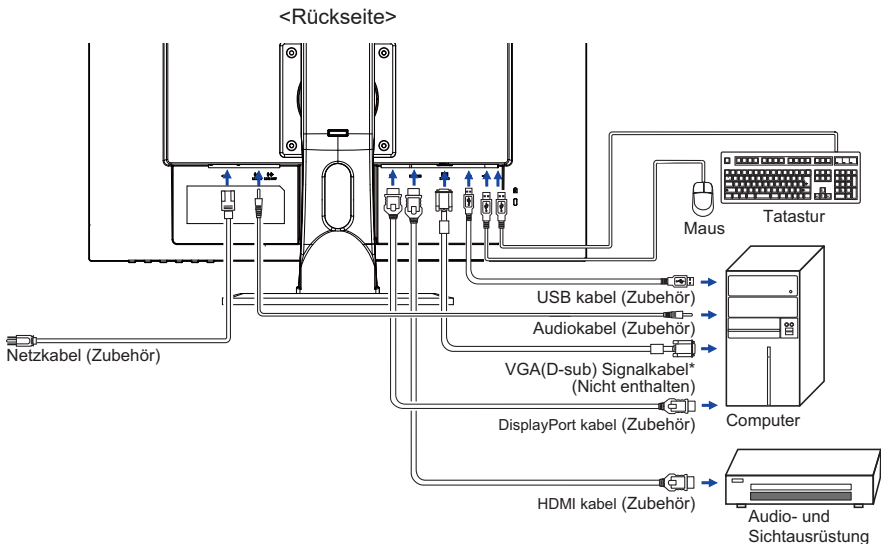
<Rückseite>

Tatastur

Maus

USB kabel (Zubehör)

Audiokabel (Zubehör)

Netzkabel (Zubehör)

VGA(D-sub) Signalkabel* (Nicht enthalten)

DisplayPort kabel (Zubehör)

Computer

HDMI kabel (Zubehör)

Audio- und Sichtausrüstung